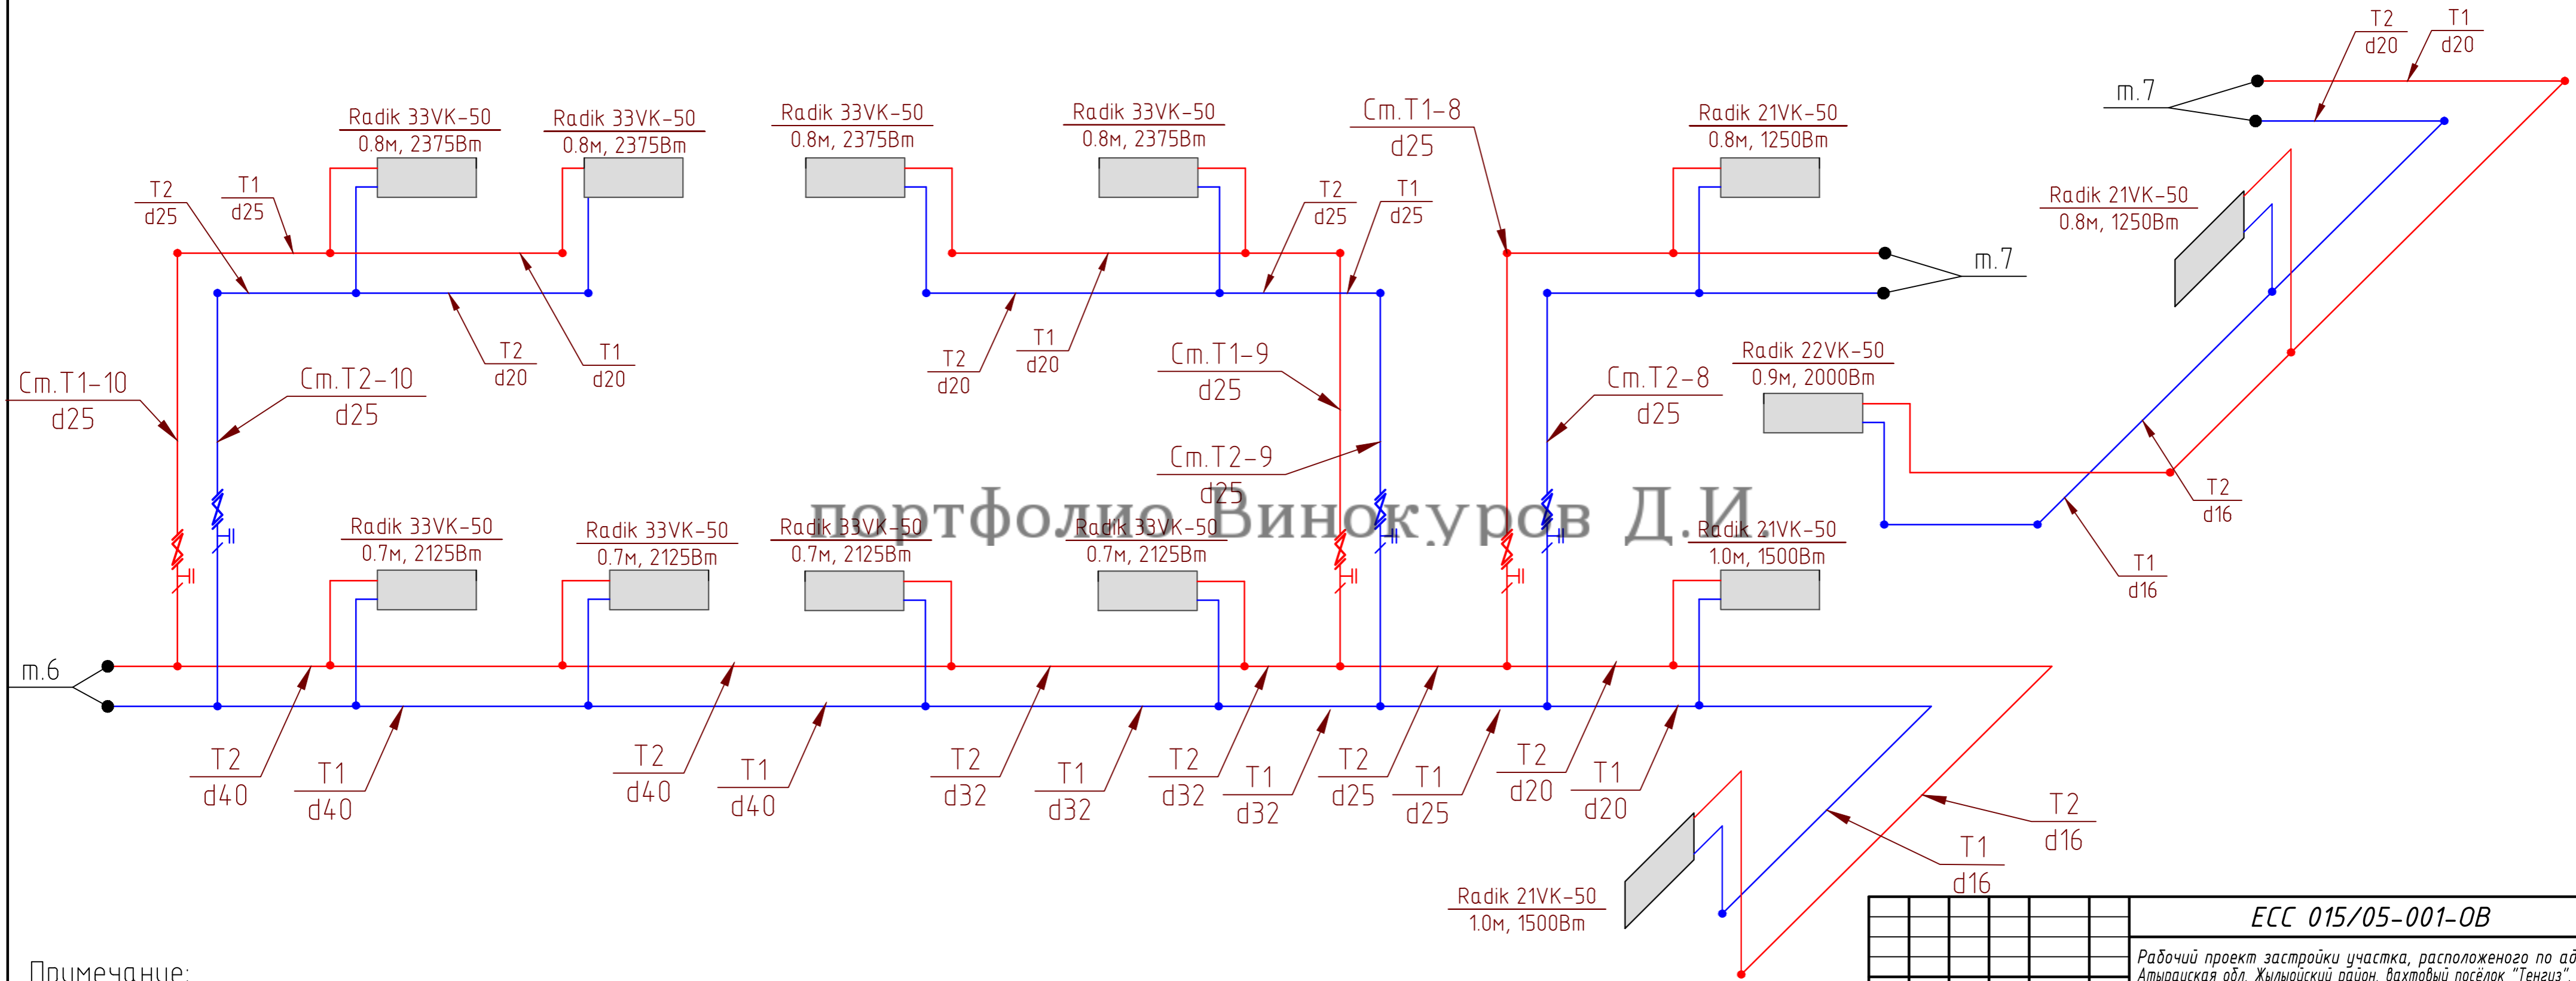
T2
d20
T1
d20
m.7
Radik 33VK-50
0.8м, 2375Вm
Radik 33VK-50
0.8м, 2375Вm
Radik 33VK-50
0.8м, 2375Вm
Radik 33VK-50
0.8м, 2375Вm
Ст.Т1-8
d25
Radik 21VK-50
0.8м, 1250Вm
Radik 21VK-50
0.8м, 1250Вm
T2
d25
T1
d25
T2
d25
T1
d25
m.7
T2
d20
T1
d20
T2
d20
T1
d20
Ст.Т1-9
d25
Ст.Т1-10
d25
Ст.Т2-10
d25
Radik 22VK-50
0.9м, 2000Вm
Ст.Т2-8
d25
Ст.Т2-9
d25
портфолио Винокуров Д.И
Radik 33VK-50
0.7м, 2125Вm
Radik 33VK-50
0.7м, 2125Вm
Radik 33VK-50
0.7м, 2125Вm
Radik 33VK-50
0.7м, 2125Вm
Radik 21VK-50
1.0м, 1500Вm
T2
d16
T1
d16
m.6
T2
d40
T1
d40
T2
d40
T1
d40
T2
d32
T1
d32
T2
d32
T1
d32
T2
d25
T1
d25
T2
d20
T1
d20
T2
d16
T1
d16
Radik 21VK-50
1.0м, 1500Вm
ЕСС 015/05-001-ОВ
Рабочий проект застройки участка, расположенного по ад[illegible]
Атырауская обл. Жылыойский район, вахтовый посёлок "Тенгиз".
Примечание: